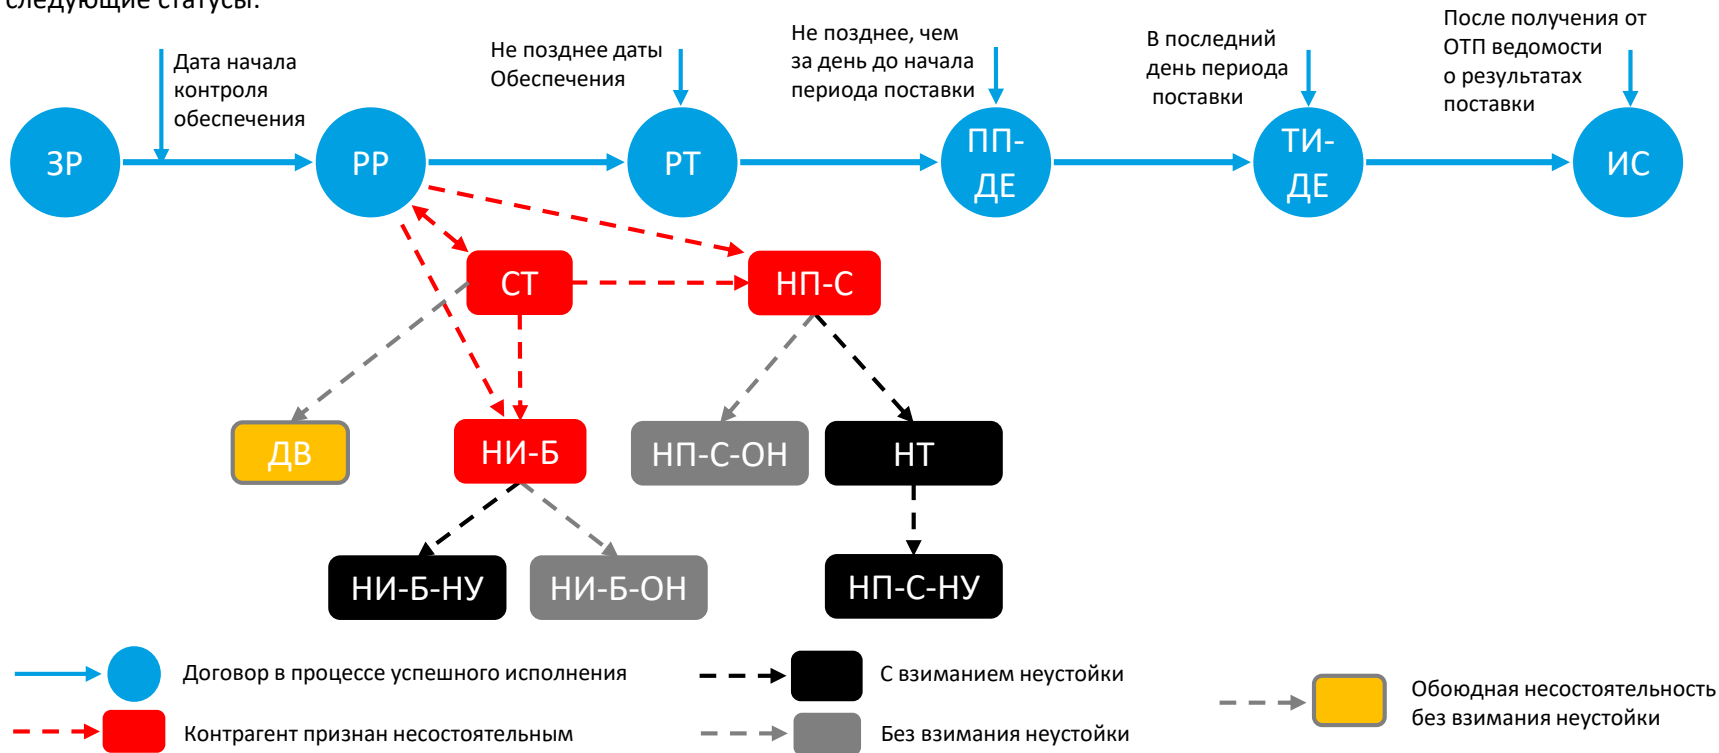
следующие статусы:

ЗР

Дата начала контроля обеспечения

РР

Не позднее даты Обеспечения

РТ

Не позднее, чем за день до начала периода поставки

ПП-ДЕ

В последний день периода поставки

ТИ-ДЕ

После получения от ОТП ведомости о результатах поставки

ИС

СТ

НП-С

ДВ

НИ-Б

НП-С-ОН

НТ

НИ-Б-НУ

НИ-Б-ОН

НП-С-НУ

Договор в процессе успешного исполнения

Контрагент признан несостоятельным

С взиманием неустойки

Без взимания неустойки

Обоюдная несостоятельность без взимания неустойки